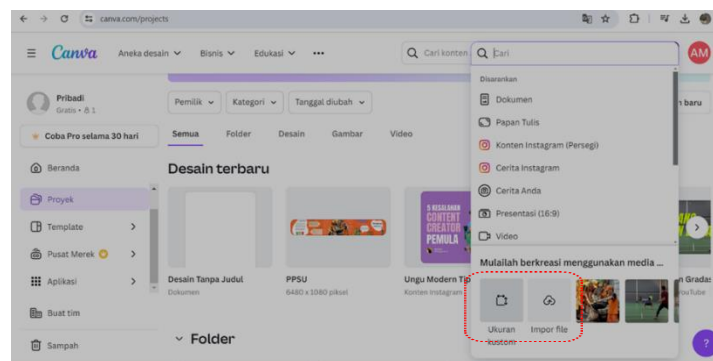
canva.com/projects

Canva Aneka desain Bisnis Edukasi •••

Cari konten

Cari

AM

Pribadi
Gratis • 1

Coba Pro selama 30 hari

Beranda

Proyek

Template

Pusat Merek

Aplikasi

Buat tim

Sampah

Pemilik Kategori Tanggal diubah

Semua Folder Desain Gambar Video

Desain terbaru

Desain Tanpa Judul
Dokumen

PPSU
6480 x 1080 piksel

Ungu Modern Ti
Konten Instagram

n Gradas
ouTube

5 KESALAHAN CONTENT CREATOR PEMULA

Folder

baru

Disarankan

Dokumen

Papan Tulis

Konten Instagram (Persegi)

Cerita Instagram

Cerita Anda

Presentasi (16:9)

Video

Mulailah berkreasi menggunakan media ...

Ukuran kustom

Impor file

?